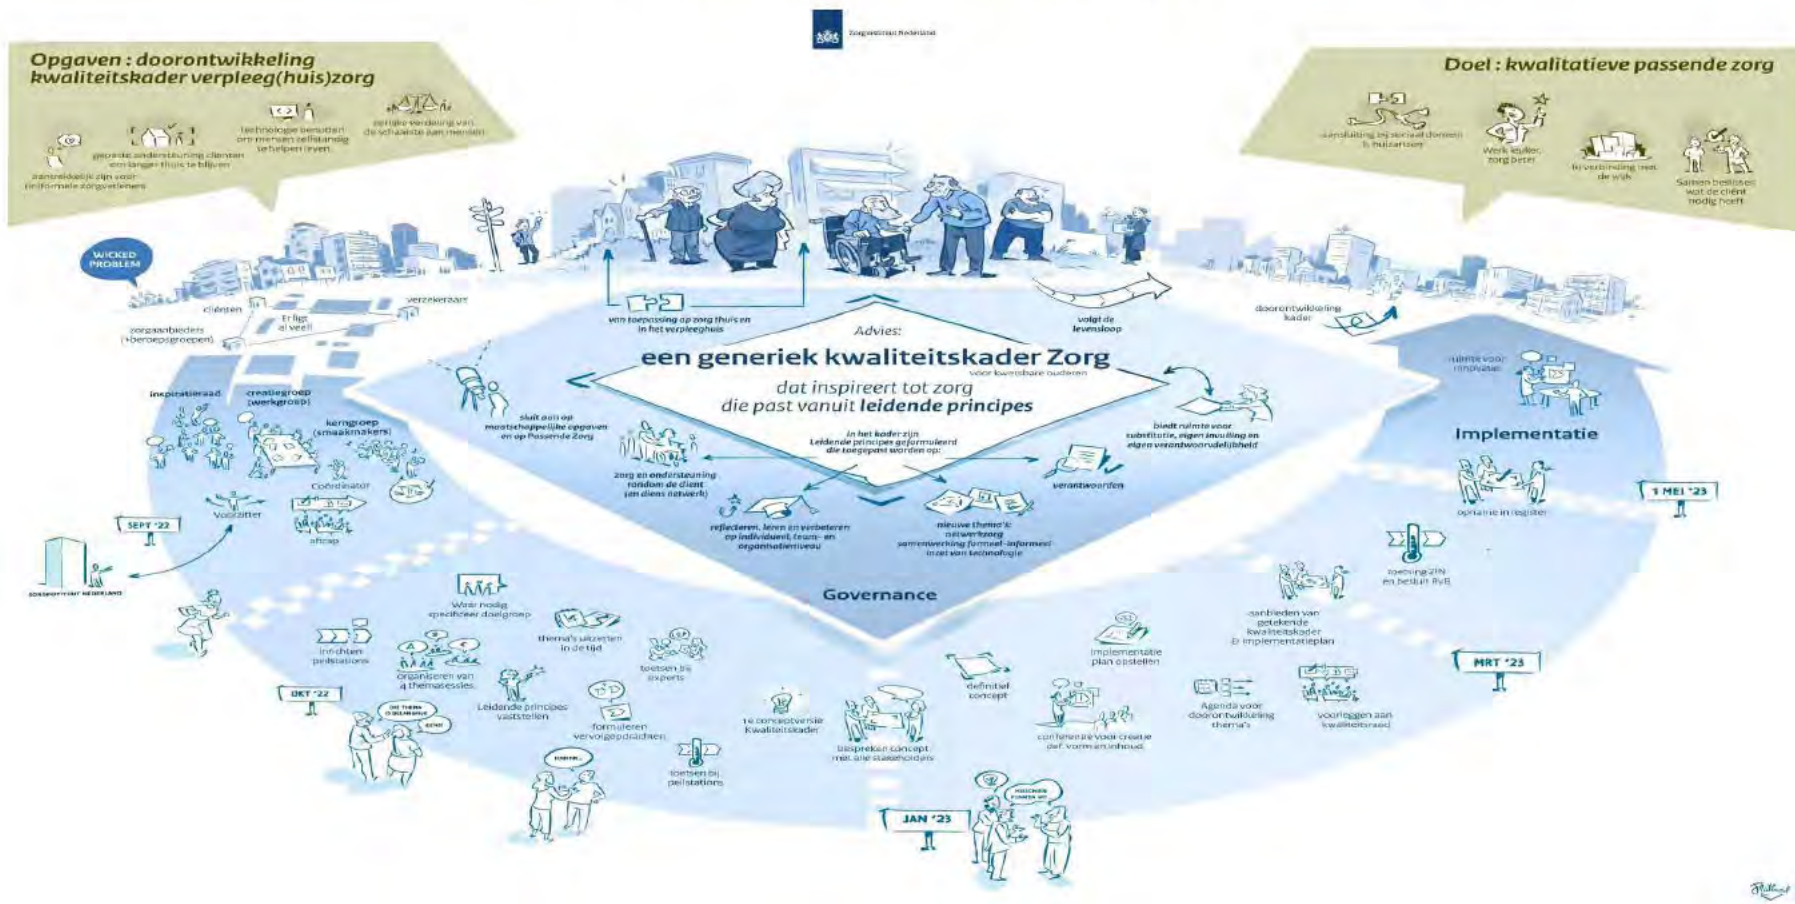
Zorginstituut Nederland

Opgaven : doorontwikkeling kwaliteitskader verpleeg(huis)zorg

aantrekkelijk zijn voor (in)formele zorgverleners

gerichte ondersteuning cliënten om langer thuis te blijven

technologie benutten om mensen zelfstandig te helpen leven

eerlijke verdeling van de schaarste aan mensen

Doel : kwalitatieve passende zorg

aansluiting tussen sociaal domein & huisartsen

Werk lichter, zorg beter

in verbinding met de wijk

Samen beslissen wat de cliënt nodig heeft

WICKED PROBLEM

cliënten

Er ligt al veel!

verzekeraars

zorgaanbieders (+beroepsgroepen)

van toepassing op zorg thuis en in het verpleeghuis

volgt de levensloop

doorontwikkeling kader

Advies:

een generiek kwaliteitskader Zorg voor kwetsbare ouderen

dat inspireert tot zorg die past vanuit leidende principes

inspiratieraad

creatiegroep (werkgroep)

kerngroep (smaakmakers)

sluit aan op maatschappelijke opgaven en op Passende Zorg

biedt ruimte voor substitutie, eigen invulling en eigen verantwoordelijkheid

ruimte voor innovatie

In het kader zijn Leidende principes geformuleerd die toegepast worden op:

zorg en ondersteuning rondom de cliënt (en diens netwerk)

verantwoorden

Implementatie

Coördinator

Voorzitter

aftrap

reflecteren, leren en verbeteren op individueel, team- en organisatieniveau

nieuwe thema's: netwerkzorg samenwerking formeel-informeel inzet van technologie

SEPT '22

1 MEI '23

opname in register

toetsing ZIN en besluit RvB

ZORGINSTITUUT NEDERLAND

Governance

Waar nodig specificeer doelgroep

thema's uitzetten in de tijd

inrichten peilstations

organiseren van 4 themasessies

toetsen bij experts

aanbieden van getekende kwaliteitskader & implementatieplan

implementatie plan opstellen

MRT '23

OKT '22

Leidende principes vaststellen

formuleren vervolgopdrachten

definitief concept

1e conceptversie Kwaliteitskader

bespreken concept met alle stakeholders

conferentie voor creatie def. vorm en inhoud

Agenda voor doorontwikkeling thema's

voorleggen aan kwaliteitsraad

toetsen bij peilstations

JAN '23